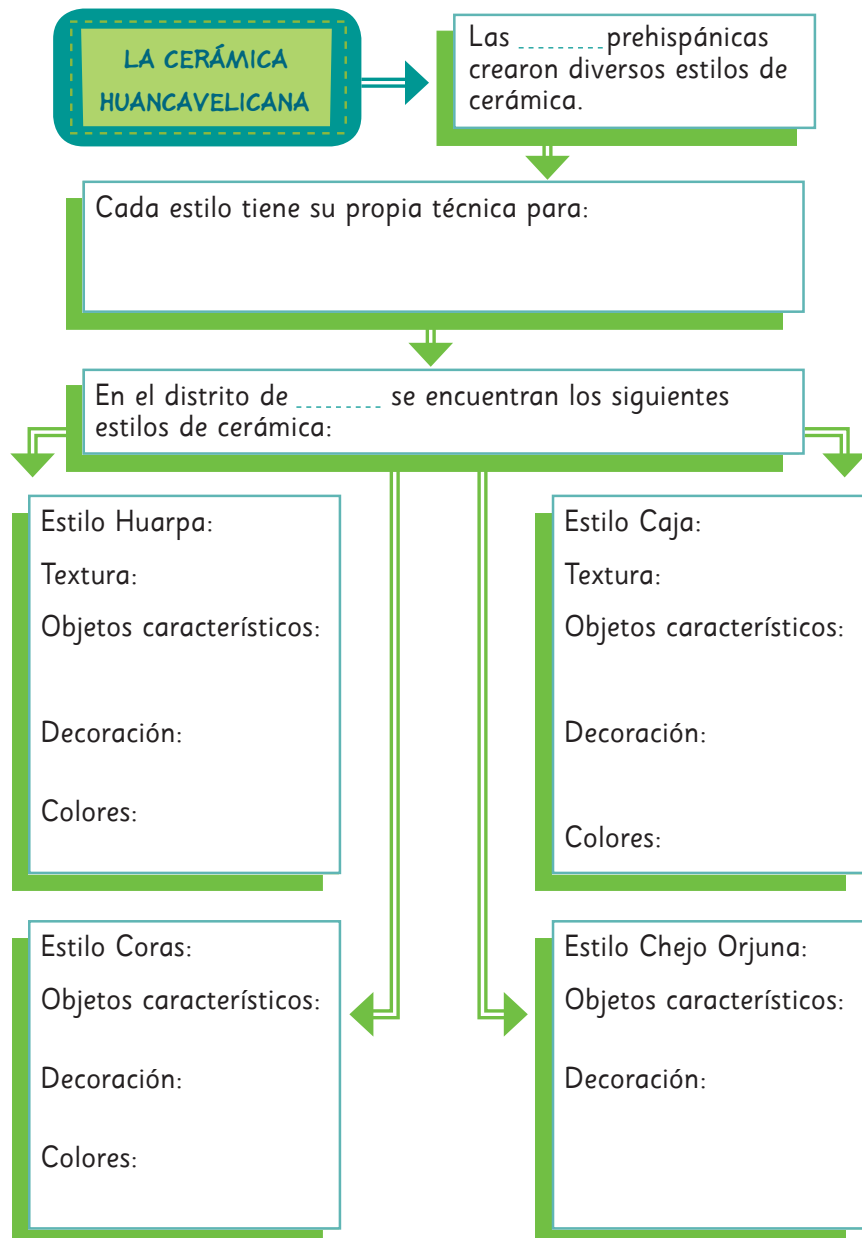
LA CERÁMICA HUANCAVELICANA

Las ________ prehispánicas crearon diversos estilos de cerámica.

Cada estilo tiene su propia técnica para:

En el distrito de ________ se encuentran los siguientes estilos de cerámica:

Estilo Huarpa:
Textura:
Objetos característicos:
Decoración:
Colores:

Estilo Caja:
Textura:
Objetos característicos:
Decoración:
Colores:

Estilo Coras:
Objetos característicos:
Decoración:
Colores:

Estilo Chejo Orjuna:
Objetos característicos:
Decoración: